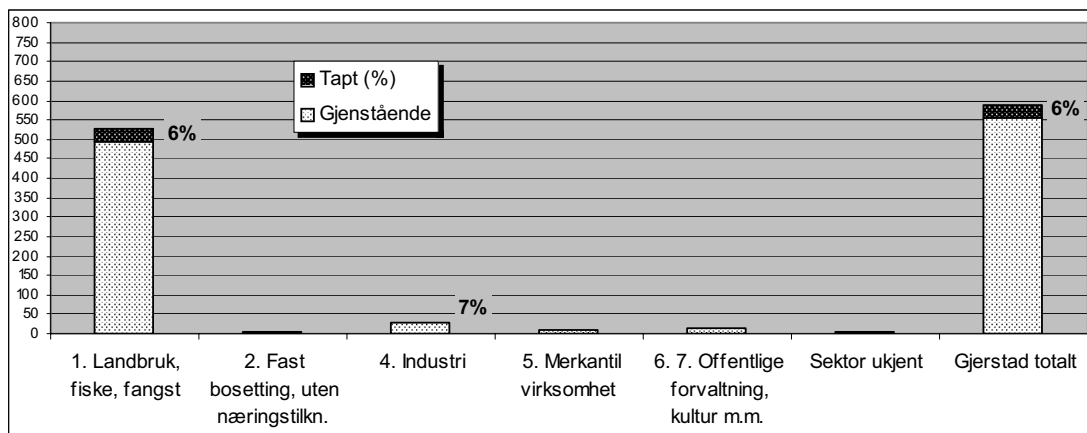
800
750
700
650
600
550
500
450
400
350
300
250
200
150
100
50
0

Tapt (%)
Gjenstående

6%
7%
6%

1. Landbruk, fiske, fangst
2. Fast bosetting, uten næringstilkn.
4. Industri
5. Merkantil virksomhet
6. 7. Offentlige forvaltning, kultur m.m.
Sektor ukjent
Gjerstad totalt